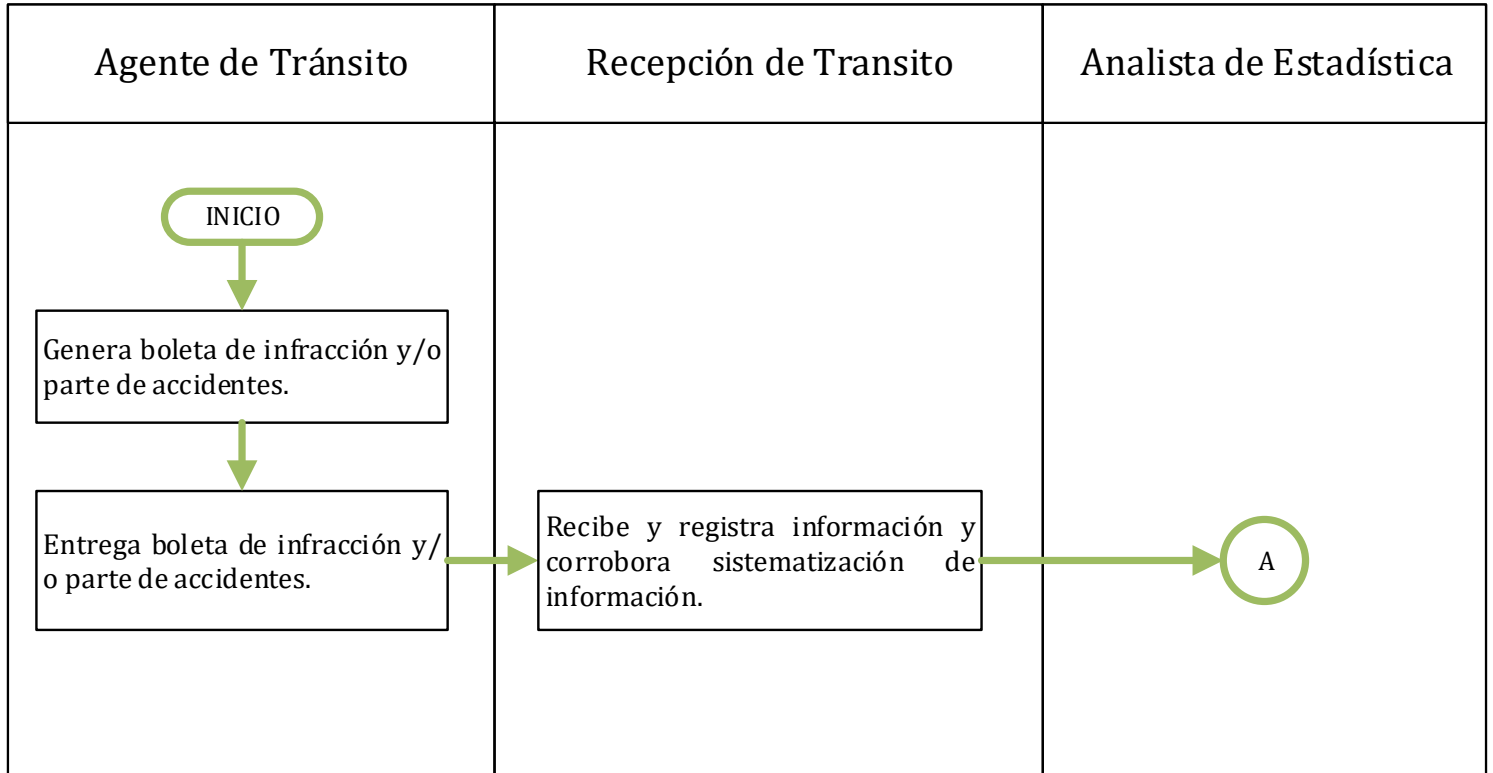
Agente de Tránsito

Recepción de Transito

Analista de Estadística

INICIO

Genera boleta de infracción y/o parte de accidentes.

Entrega boleta de infracción y/ o parte de accidentes.

Recibe y registra información y corrobora sistematización de información.

A